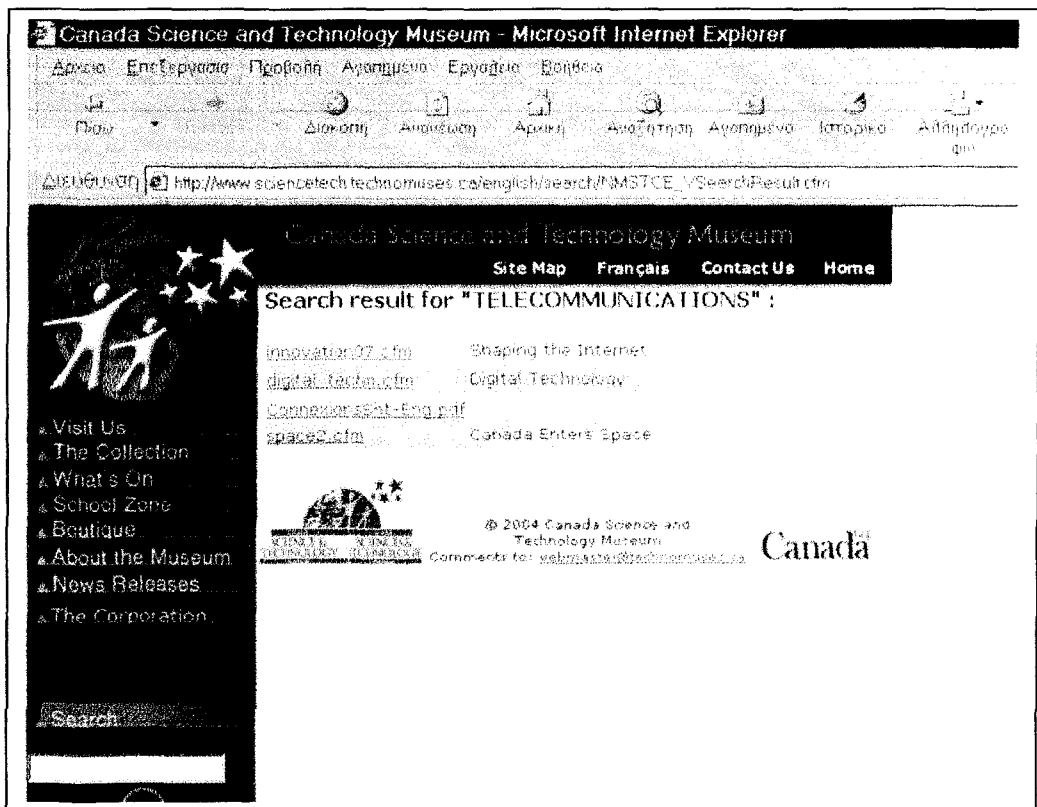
Canada Science and Technology Museum - Microsoft Internet Explorer

Αρχείο Επεξεργασία Προβολή Αγαπημένα Εργαλεία Βοήθεια

Πίσω Διακοπή Ανανέωση Αρχική Αναζήτηση Αγαπημένα Ιστορικό Αλληλογραφία

Διεύθυνση http://www.sciencetech.technomuses.ca/english/search/NMSTCE_VSearchResult.cfm

Canada Science and Technology Museum

Site Map Français Contact Us Home

Search result for "TELECOMMUNICATIONS" :

innovation07.cfm Shaping the Internet
digital_techn.cfm Digital Technology
ConnexionsSht-Eng.pdf
space2.cfm Canada Enters Space

Visit Us
The Collection
What's On
School Zone
Boutique
About the Museum
News Releases
The Corporation

Search

© 2004 Canada Science and Technology Museum
Comments to: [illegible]

Canada